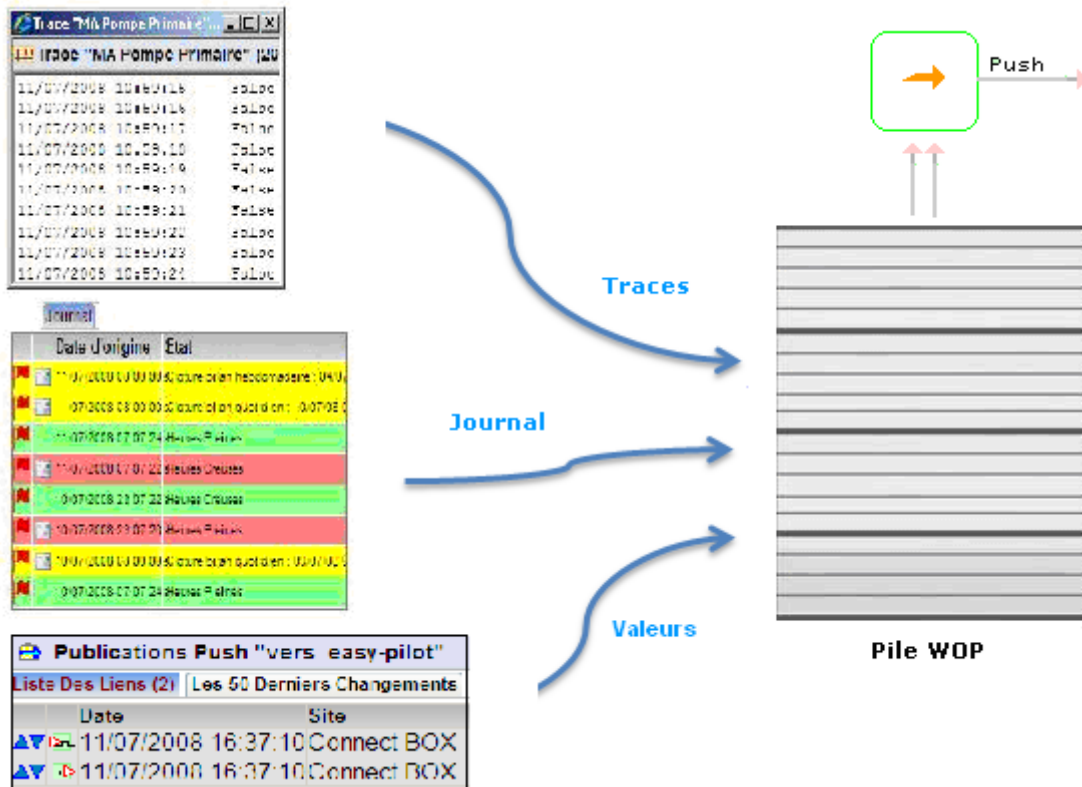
Trace "MA Pompe Primaire"...

Trace "MA Pompe Primaire" [20

11/07/2008 10:59:16 False
11/07/2008 10:59:16 False
11/07/2008 10:59:17 False
11/07/2008 10:59:18 False
11/07/2008 10:59:19 False
11/07/2008 10:59:20 False
11/07/2008 10:59:21 False
11/07/2008 10:59:22 False
11/07/2008 10:59:23 False
11/07/2008 10:59:24 False

Journal

| | | Date d'origine | Etat |
|---|---|---|---|
| | | 11/07/2008 03:00:00 | Clôture bilan hebdomadaire : 04/0 |
| | | /07/2008 03:00:00 | Clôture bilan quotidien : 10/07/08 |
| | | 11/07/2008 07:07:24 | Heures Pleines |
| | | 11/07/2008 07:07:22 | Heures Creuses |
| | | 0/07/2008 23:07:22 | Heures Creuses |
| | | 10/07/2008 03:07:20 | Heures Pleines |
| | | 10/07/2008 03:00:00 | Clôture bilan quotidien : 09/07/0 |
| | | 0/07/2008 07:07:24 | Heures Pleines |

Publications Push "vers easy-pilot"

Liste Des Liens (2) | Les 50 Derniers Changements

| | Date | Site |
|---|---|---|
| | 11/07/2008 16:37:10 | Connect BOX |
| | 11/07/2008 16:37:10 | Connect BOX |

Traces

Journal

Valeurs

Push

Pile WOP